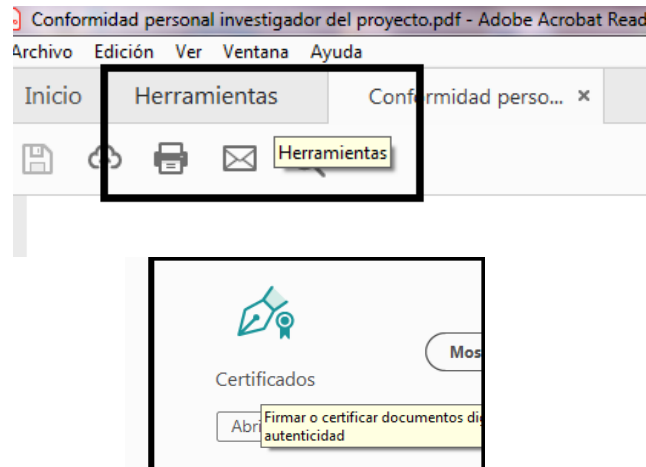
Conformidad personal investigador del proyecto.pdf - Adobe Acrobat Read
Archivo Edición Ver Ventana Ayuda
Inicio Herramientas Conformidad perso... ×
Herramientas

Certificados
Mos
Abri
Firmar o certificar documentos di
autenticidad